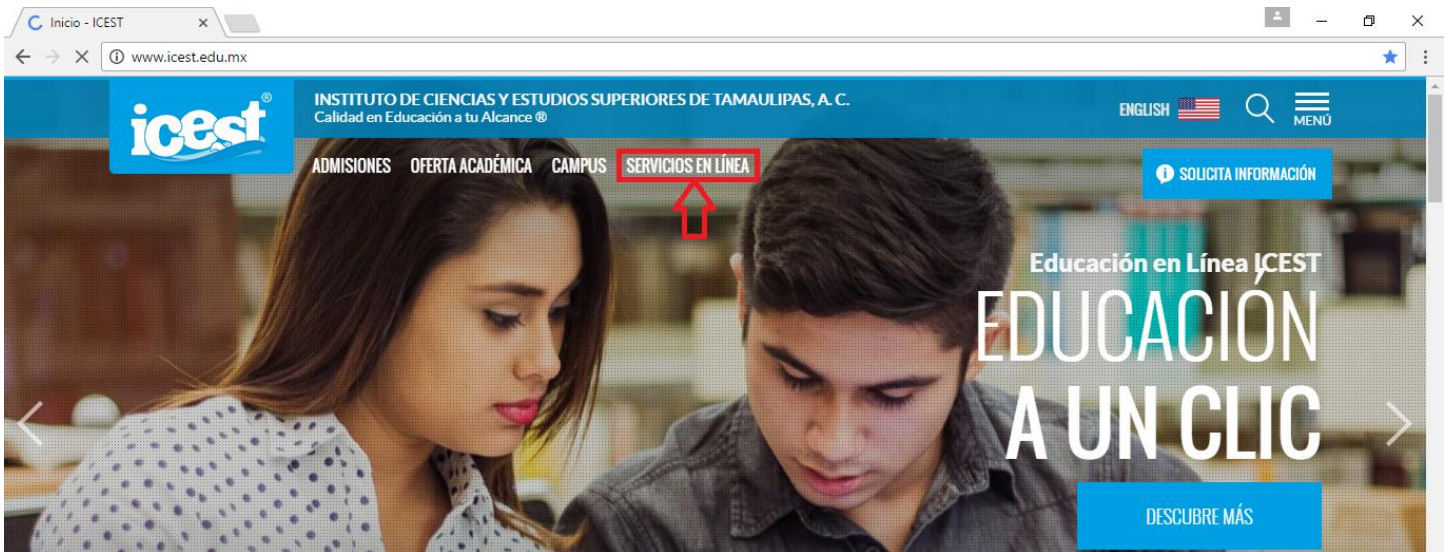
Inicio - ICEST

www.icest.edu.mx

icest®

INSTITUTO DE CIENCIAS Y ESTUDIOS SUPERIORES DE TAMAULIPAS, A. C.
Calidad en Educación a tu Alcance ®

ENGLISH

MENÚ

ADMISIONES OFERTA ACADÉMICA CAMPUS SERVICIOS EN LÍNEA

SOLICITA INFORMACIÓN

Educación en Línea ICEST
EDUCACIÓN
A UN CLIC

DESCUBRE MÁS